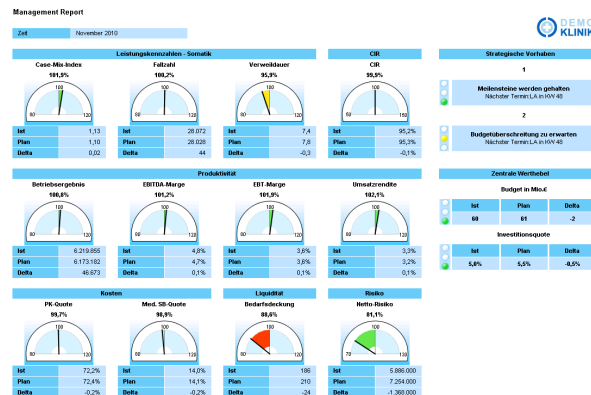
Management Report

DEMO KLINIK

| Zeit | November 2010 |
|---|---|

Leistungskennzahlen - Somatik

Case-Mix-Index
101,5%
80 100 120

| Ist | 1,13 |
|---|---|
| Plan | 1,10 |
| Delta | 0,02 |

Fallzahl
100,2%
80 100 120

| Ist | 28.072 |
|---|---|
| Plan | 28.028 |
| Delta | 44 |

Verweildauer
95,9%
80 100 120

| Ist | 7,4 |
|---|---|
| Plan | 7,8 |
| Delta | -0,3 |

CIR

CIR
99,9%
80 100 120

| Ist | 95,2% |
|---|---|
| Plan | 95,3% |
| Delta | -0,1% |

Strategische Vorhaben

1

Meilensteine werden gehalten
Nächster Termin LA in KW 48

2

Budgetüberschreitung zu erwarten
Nächster Termin LA in KW 48

Produktivität

Betriebsergebnis
100,8%
80 100 120

| Ist | 6.219.855 |
|---|---|
| Plan | 6.173.182 |
| Delta | 46.673 |

EBITDA-Marge
101,2%
80 100 120

| Ist | 4,8% |
|---|---|
| Plan | 4,7% |
| Delta | 0,1% |

EBT-Marge
101,9%
80 100 120

| Ist | 3,6% |
|---|---|
| Plan | 3,6% |
| Delta | 0,1% |

Umsatzrendite
102,1%
80 100 120

| Ist | 3,3% |
|---|---|
| Plan | 3,2% |
| Delta | 0,1% |

Zentrale Werthebel

Budget in Mio.€

| Ist | Plan | Delta |
|---|---|---|
| 60 | 61 | -2 |

Investitionsquote

| Ist | Plan | Delta |
|---|---|---|
| 5,0% | 5,5% | -0,5% |

Kosten

PK-Quote
99,7%
80 100 120

| Ist | 72,2% |
|---|---|
| Plan | 72,4% |
| Delta | -0,2% |

Med. SB-Quote
98,9%
80 100 120

| Ist | 14,0% |
|---|---|
| Plan | 14,1% |
| Delta | -0,2% |

Liquidität

Bedarfsdeckung
88,6%
80 100 120

| Ist | 186 |
|---|---|
| Plan | 210 |
| Delta | -24 |

Risiko

Netto-Risiko
81,1%
70 100 130

| Ist | 5.886.000 |
|---|---|
| Plan | 7.254.000 |
| Delta | -1.368.000 |